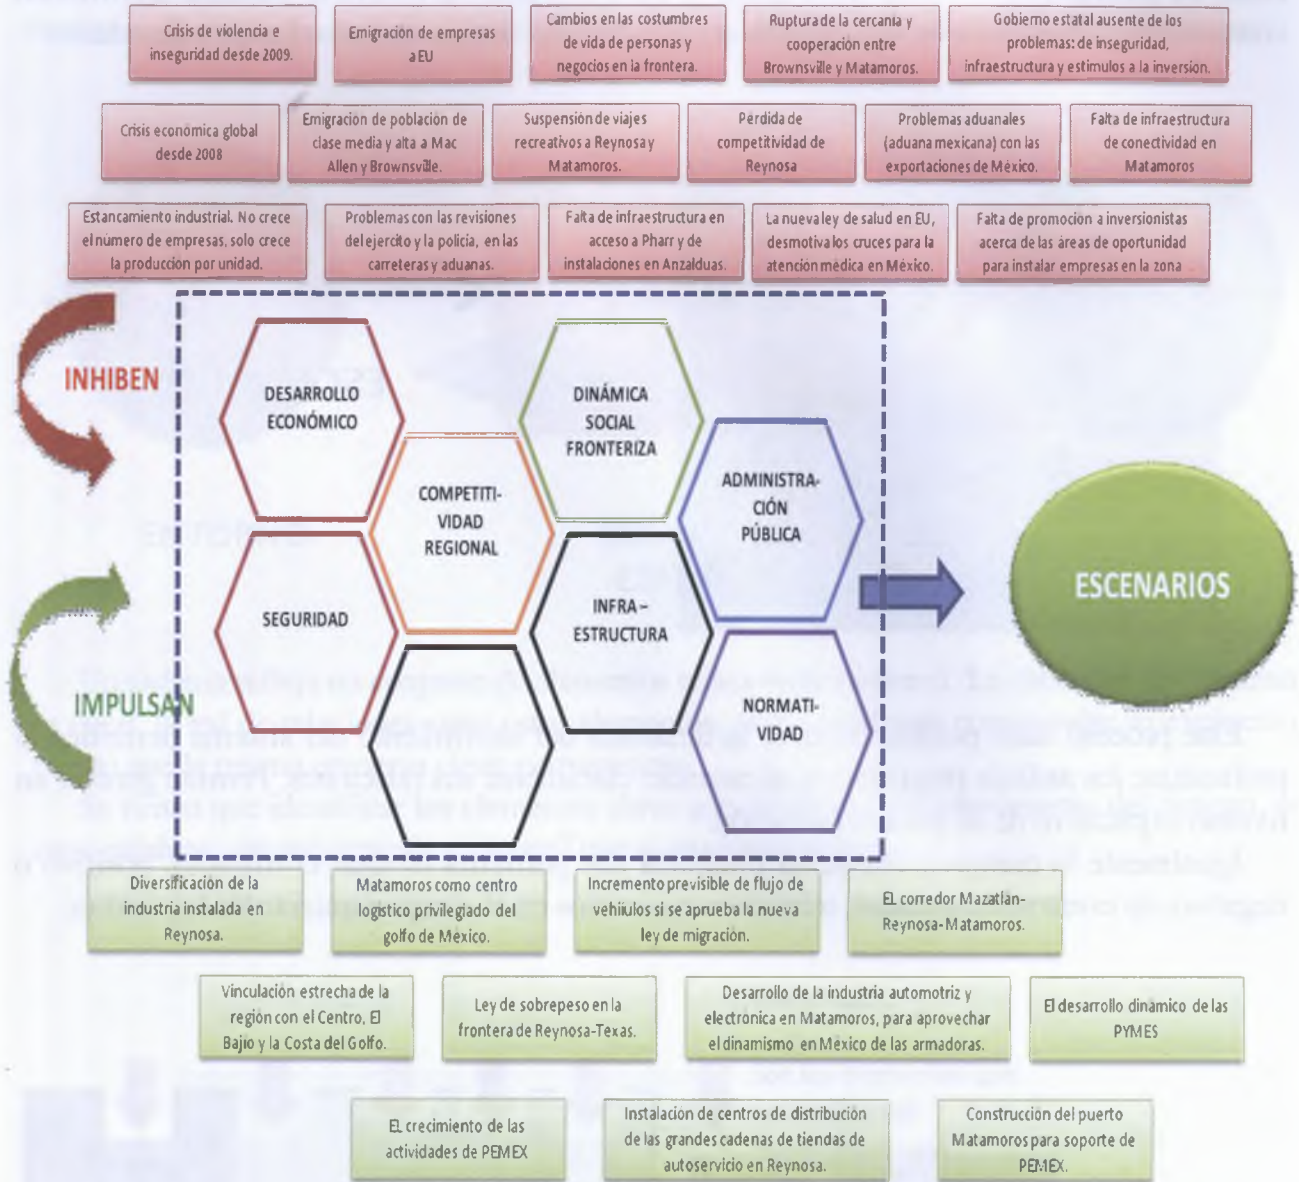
Crisis de violencia e inseguridad desde 2009.

Emigración de empresas a EU

Cambios en las costumbres de vida de personas y negocios en la frontera.

Ruptura de la cercanía y cooperación entre Brownsville y Matamoros.

Gobierno estatal ausente de los problemas: de inseguridad, infraestructura y estímulos a la inversión.

Crisis económica global desde 2008

Emigración de población de clase media y alta a Mac Allen y Brownsville.

Suspensión de viajes recreativos a Reynosa y Matamoros.

Perdida de competitividad de Reynosa

Problemas aduanales (aduana mexicana) con las exportaciones de México.

Falta de infraestructura de conectividad en Matamoros

Estancamiento industrial. No crece el número de empresas, solo crece la producción por unidad.

Problemas con las revisiones del ejército y la policía, en las carreteras y aduanas.

Falta de infraestructura en acceso a Pharr y de instalaciones en Anzalduas.

La nueva ley de salud en EU, desmotiva los cruces para la atención médica en México.

Falta de promoción a inversionistas acerca de las áreas de oportunidad para instalar empresas en la zona

INHIBEN

DESARROLLO ECONÓMICO

COMPETITIVIDAD REGIONAL

DINÁMICA SOCIAL FRONTERIZA

ADMINISTRACIÓN PÚBLICA

SEGURIDAD

INFRAESTRUCTURA

NORMATIVIDAD

ESCENARIOS

IMPULSAN

Diversificación de la industria instalada en Reynosa.

Matamoros como centro logístico privilegiado del golfo de México.

Incremento previsible de flujo de vehiulos si se aprueba la nueva ley de migración.

El corredor Mazatlán-Reynosa-Matamoros.

Vinculación estrecha de la región con el Centro, El Bajío y la Costa del Golfo.

Ley de sobrepeso en la frontera de Reynosa-Texas.

Desarrollo de la industria automotriz y electrónica en Matamoros, para aprovechar el dinamismo en México de las armadoras.

El desarrollo dinámico de las PYMES

El crecimiento de las actividades de PEMEX

Instalación de centros de distribución de las grandes cadenas de tiendas de autoservicio en Reynosa.

Construcción del puerto Matamoros para soporte de PEMEX.